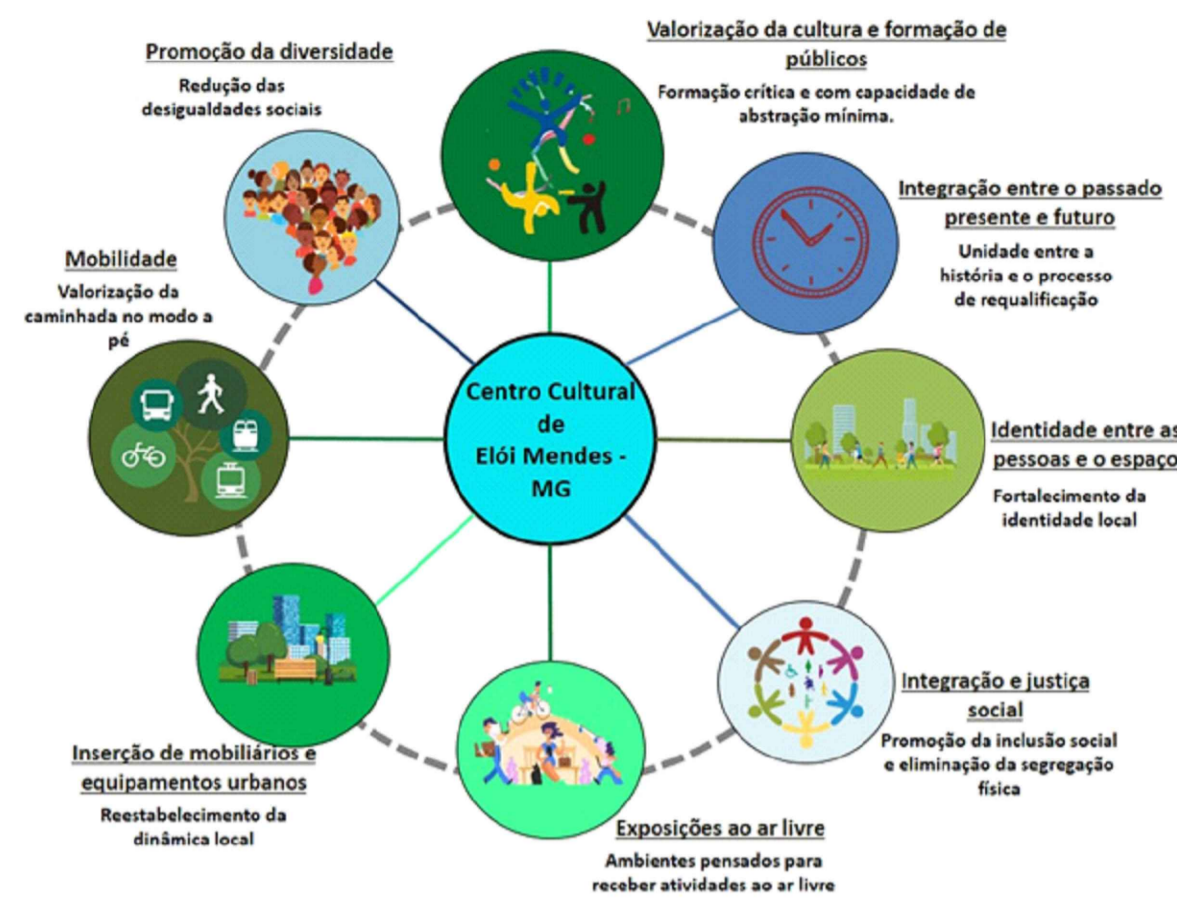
Centro Cultural de Elói Mendes - MG

Promoção da diversidade

Redução das desigualdades sociais

Valorização da cultura e formação de públicos

Formação crítica e com capacidade de abstração mínima.

Integração entre o passado presente e futuro

Unidade entre a história e o processo de requalificação

Mobilidade

Valorização da caminhada no modo a pé

Identidade entre as pessoas e o espaço

Fortalecimento da identidade local

Integração e justiça social

Promoção da inclusão social e eliminação da segregação física

Exposições ao ar livre

Ambientes pensados para receber atividades ao ar livre

Inserção de mobiliários e equipamentos urbanos

Reestabelecimento da dinâmica local